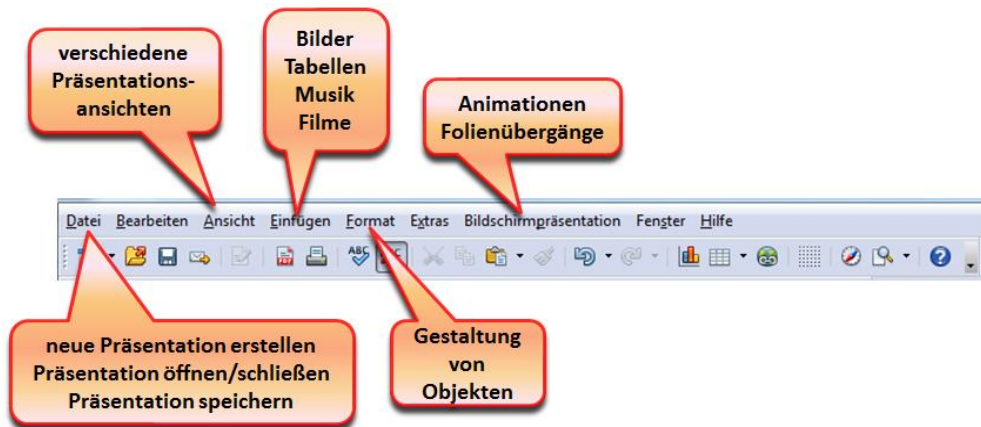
verschiedene Präsentationsansichten

Bilder
Tabellen
Musik
Filme

Animationen
Folienübergänge

Datei Bearbeiten Ansicht Einfügen Format Extras Bildschirmpräsentation Fenster Hilfe

neue Präsentation erstellen
Präsentation öffnen/schließen
Präsentation speichern

Gestaltung von Objekten